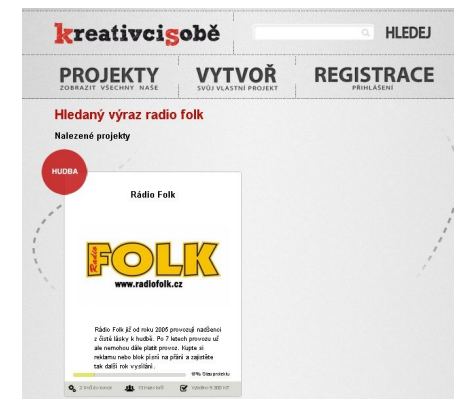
kreativcisobě

HLEDEJ

PROJEKTY
ZOBRAZIT VŠECHNY NAŠE

VYTVOŘ
SVŮJ VLASTNÍ PROJEKT

REGISTRACE
PŘIHLÁŠENÍ

Hledaný výraz radio folk

Nalezené projekty

HUDBA

Rádio Folk

Rádio FOLK
www.radiofolk.cz

Rádio Folk již od roku 2005 provozují nadšenci z čisté lásky k hudbě. Po 7 letech provozu už ale nemohou dále platit provoz. Kupte si reklamu nebo blok písní na přání a zajistěte tak další rok vysílání.

10% Stav projektu

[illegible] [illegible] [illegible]